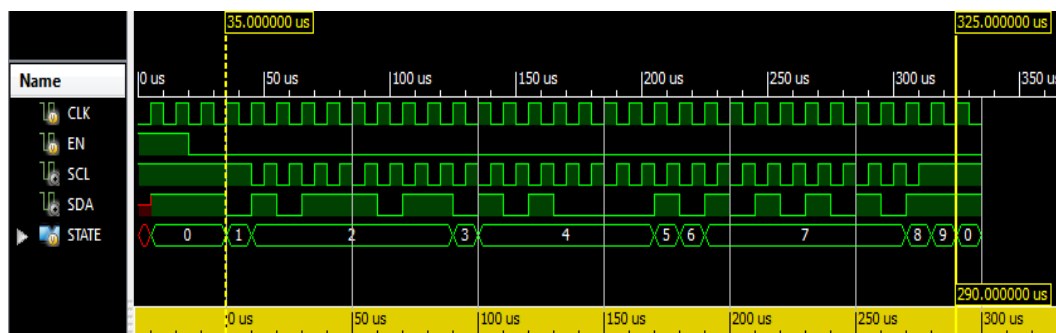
35.000000 us

325.000000 us

Name

0 us | 50 us | 100 us | 150 us | 200 us | 250 us | 300 us | 350 us

CLK
EN
SCL
SDA
STATE

0 1 2 3 4 5 6 7 8 9 0

290.000000 us

0 us | 50 us | 100 us | 150 us | 200 us | 250 us | 300 us